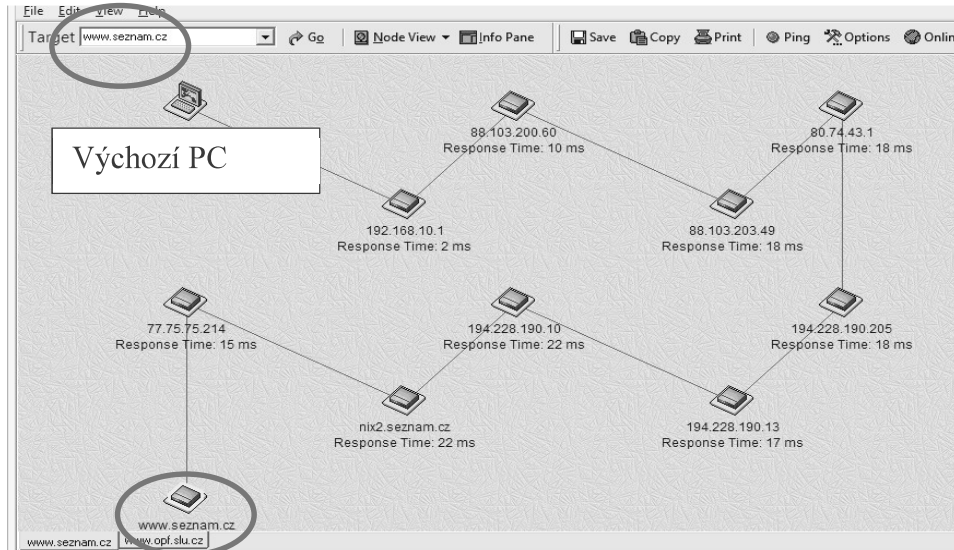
File Edit View Help

Target www.seznam.cz Go | Node View Info Pane | Save Copy Print | Ping Options Onlin

Výchozí PC

88.103.200.60
Response Time: 10 ms

80.74.43.1
Response Time: 18 ms

192.168.10.1
Response Time: 2 ms

88.103.203.49
Response Time: 18 ms

77.75.75.214
Response Time: 15 ms

194.228.190.10
Response Time: 22 ms

194.228.190.205
Response Time: 18 ms

nix2.seznam.cz
Response Time: 22 ms

194.228.190.13
Response Time: 17 ms

www.seznam.cz

www.seznam.cz | www.opf.slu.cz